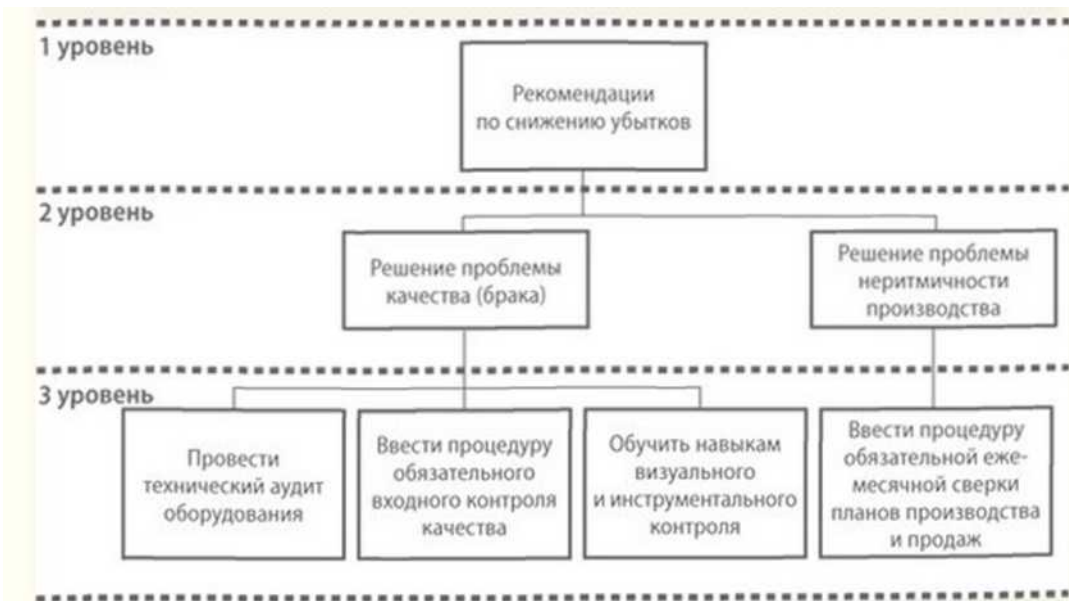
1 уровень

Рекомендации по снижению убытков

2 уровень

Решение проблемы качества (брака)

Решение проблемы неритмичности производства

3 уровень

Провести технический аудит оборудования

Ввести процедуру обязательного входного контроля качества

Обучить навыкам визуального и инструментального контроля

Ввести процедуру обязательной ежемесячной сверки планов производства и продаж